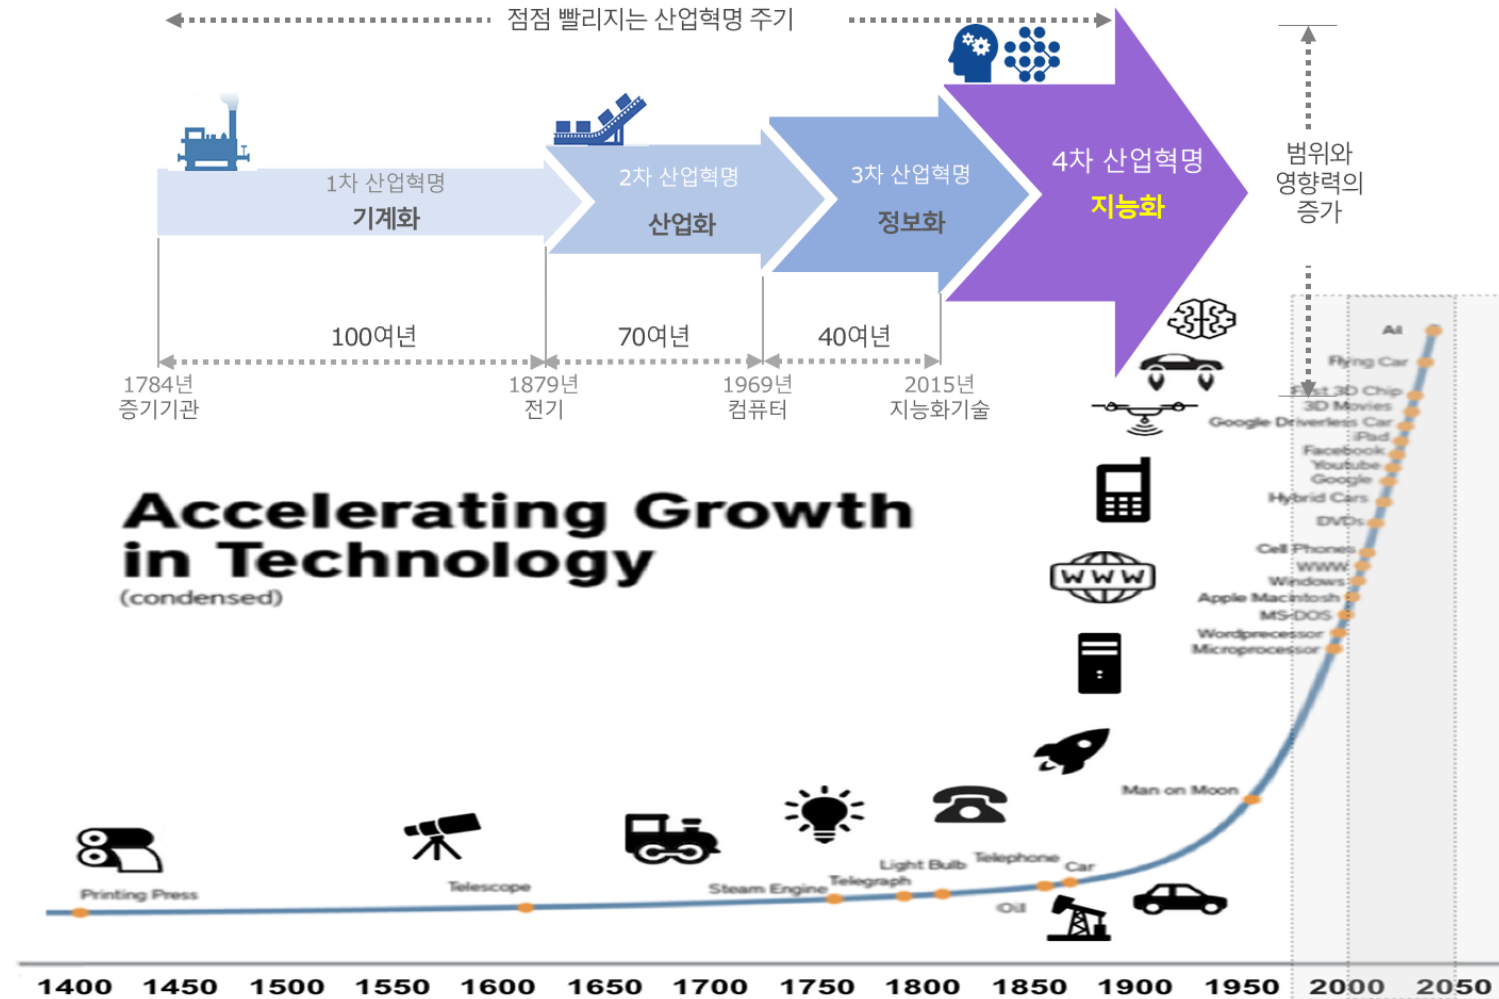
점점 빨리지는 산업혁명 주기

1차 산업혁명
기계화

2차 산업혁명
산업화

3차 산업혁명
정보화

4차 산업혁명
지능화

범위와
영향력의
증가

100여년

70여년

40여년

1784년
증기기관

1879년
전기

1969년
컴퓨터

2015년
지능화기술

Accelerating Growth in Technology
(condensed)

AI
Flying Car
First 3D Chip
3D Movies
Google Driverless Car
iPad
Facebook
Youtube
Google
Hybrid Cars
DVDs
Cell Phones
WWW
Windows
Apple Macintosh
MS-DOS
Wordprecessor
Microprocessor
Man on Moon
Printing Press
Telescope
Steam Engine
Telegraph
Light Bulb
Telephone
Car
Oil

WWW

1400 1450 1500 1550 1600 1650 1700 1750 1800 1850 1900 1950 2000 2050